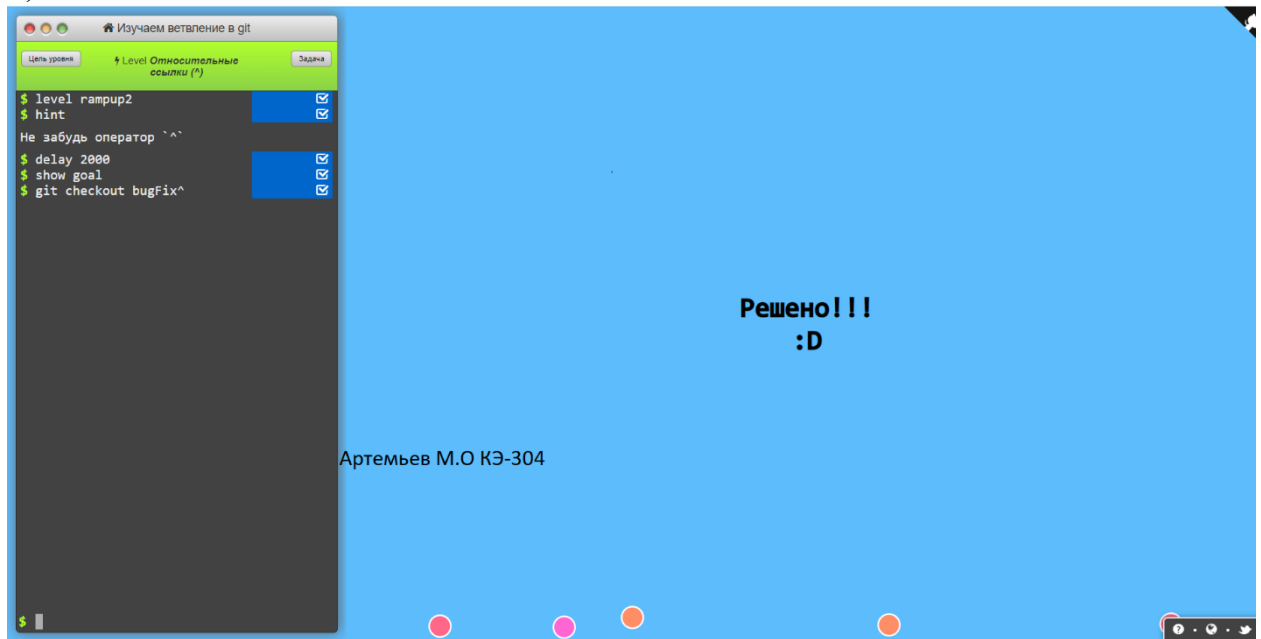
Изучаем ветвление в git

Цель уровня

Level Относительные ссылки (^)

Задача

$ level rampup2
$ hint

Не забудь оператор `^`

$ delay 2000
$ show goal
$ git checkout bugFix^

$

Решено!!!
:D

Артемьев М.О КЭ-304